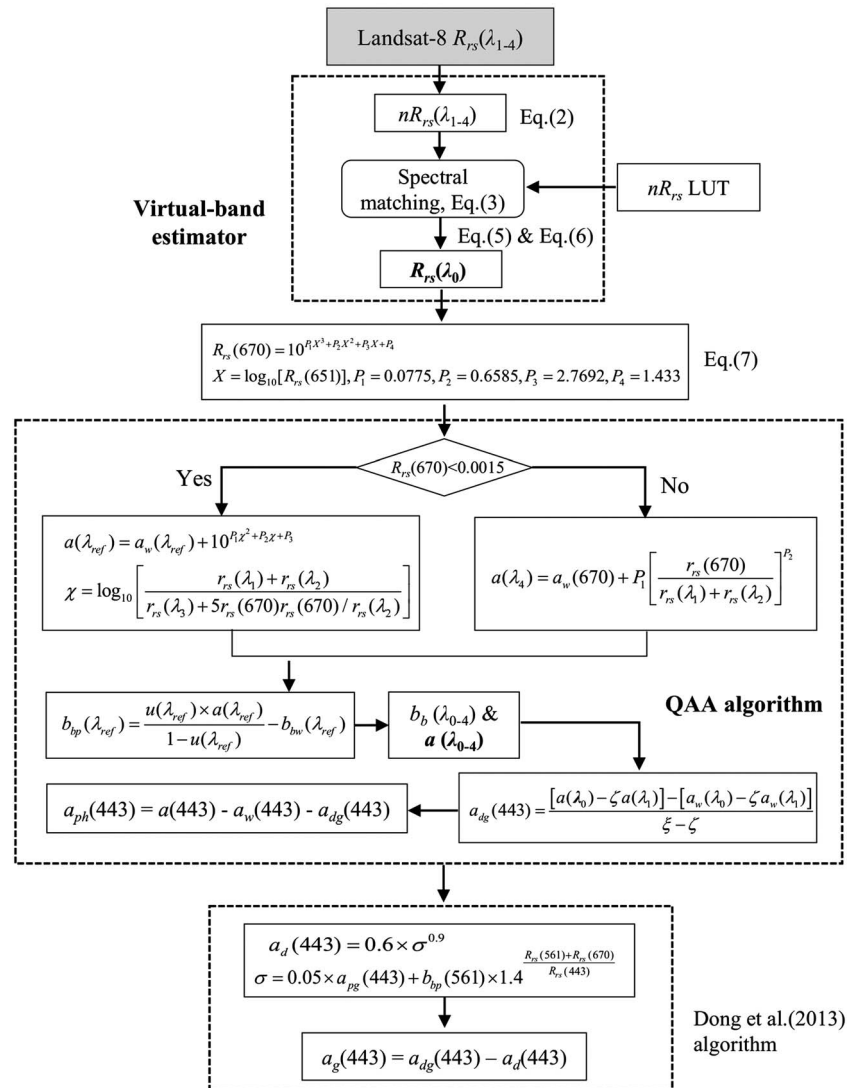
Landsat-8 $R_{rs}(\lambda_{1\text{-}4})$

$nR_{rs}(\lambda_{1\text{-}4})$ Eq.(2)

Spectral matching, Eq.(3)

$nR_{rs}$ LUT

Virtual-band estimator

Eq.(5) & Eq.(6)

$R_{rs}(\lambda_0)$

$R_{rs}(670) = 10^{P_1X^3+P_2X^2+P_3X+P_4}$
$X = \log_{10}[R_{rs}(651)], P_1 = 0.0775, P_2 = 0.6585, P_3 = 2.7692, P_4 = 1.433$

Eq.(7)

$R_{rs}(670)<0.0015$

Yes

No

$a(\lambda_{ref}) = a_w(\lambda_{ref}) + 10^{P_1\chi^2+P_2\chi+P_3}$
$\chi = \log_{10}\left[\frac{r_{rs}(\lambda_1)+r_{rs}(\lambda_2)}{r_{rs}(\lambda_3)+5r_{rs}(670)r_{rs}(670)/r_{rs}(\lambda_2)}\right]$

$a(\lambda_4) = a_w(670) + P_1\left[\frac{r_{rs}(670)}{r_{rs}(\lambda_1)+r_{rs}(\lambda_2)}\right]^{P_2}$

$b_{bp}(\lambda_{ref}) = \frac{u(\lambda_{ref})\times a(\lambda_{ref})}{1-u(\lambda_{ref})} - b_{bw}(\lambda_{ref})$

$b_b(\lambda_{0\text{-}4})$ & $a(\lambda_{0\text{-}4})$

QAA algorithm

$a_{ph}(443) = a(443) - a_w(443) - a_{dg}(443)$

$a_{dg}(443) = \frac{[a(\lambda_0)-\zeta a(\lambda_1)]-[a_w(\lambda_0)-\zeta a_w(\lambda_1)]}{\xi-\zeta}$

$a_d(443) = 0.6\times\sigma^{0.9}$
$\sigma = 0.05\times a_{pg}(443) + b_{bp}(561)\times 1.4^{\frac{R_{rs}(561)+R_{rs}(670)}{R_{rs}(443)}}$

$a_g(443) = a_{dg}(443) - a_d(443)$

Dong et al.(2013) algorithm